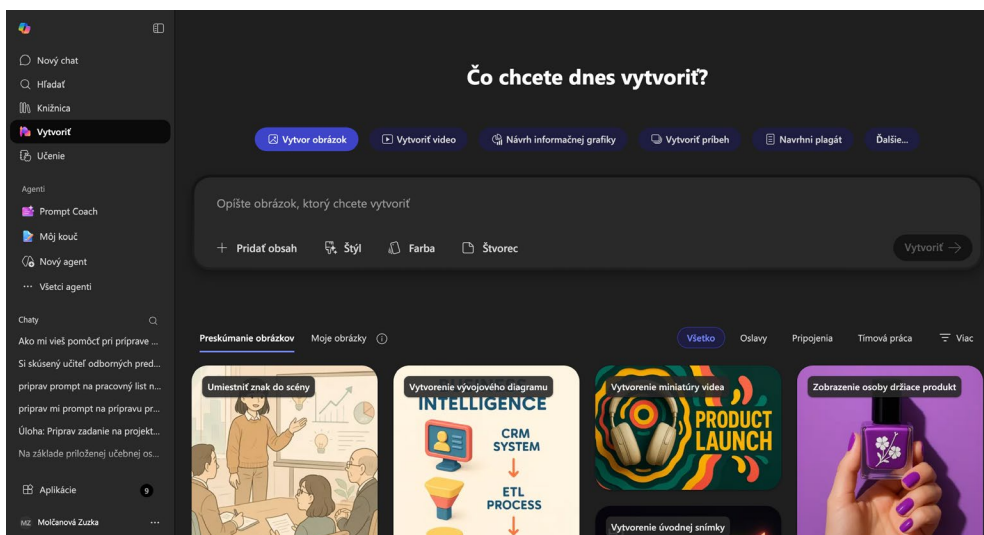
Nový chat
Hľadať
Knižnica
Vytvoriť
Učenie

Agenti
Prompt Coach
Môj kouč
Nový agent
Všetci agenti

Chaty
Ako mi vieš pomôcť pri príprave ...
Si skúsený učiteľ odborných pred...
priprav prompt na pracovný list n...
priprav mi prompt na prípravu pr...
Úloha: Priprav zadanie na projekt...
Na základe priloženej učebnej os...

Aplikácie 9

MZ Molčanová Zuzka ...

Čo chcete dnes vytvoriť?

Vytvor obrázok
Vytvoriť video
Návrh informačnej grafiky
Vytvoriť príbeh
Navrhni plagát
Ďalšie...

Opíšte obrázok, ktorý chcete vytvoriť

+ Pridať obsah
Štýl
Farba
Štvorec
Vytvoriť →

Preskúmanie obrázkov
Moje obrázky

Všetko
Oslavy
Pripojenia
Tímová práca
Viac

Umiestniť znak do scény
Vytvorenie vývojového diagramu
INTELLIGENCE
CRM SYSTEM
ETL PROCESS
Vytvorenie miniatúry videa
PRODUCT LAUNCH
Vytvorenie úvodnej snímky
Zobrazenie osoby držiace produkt